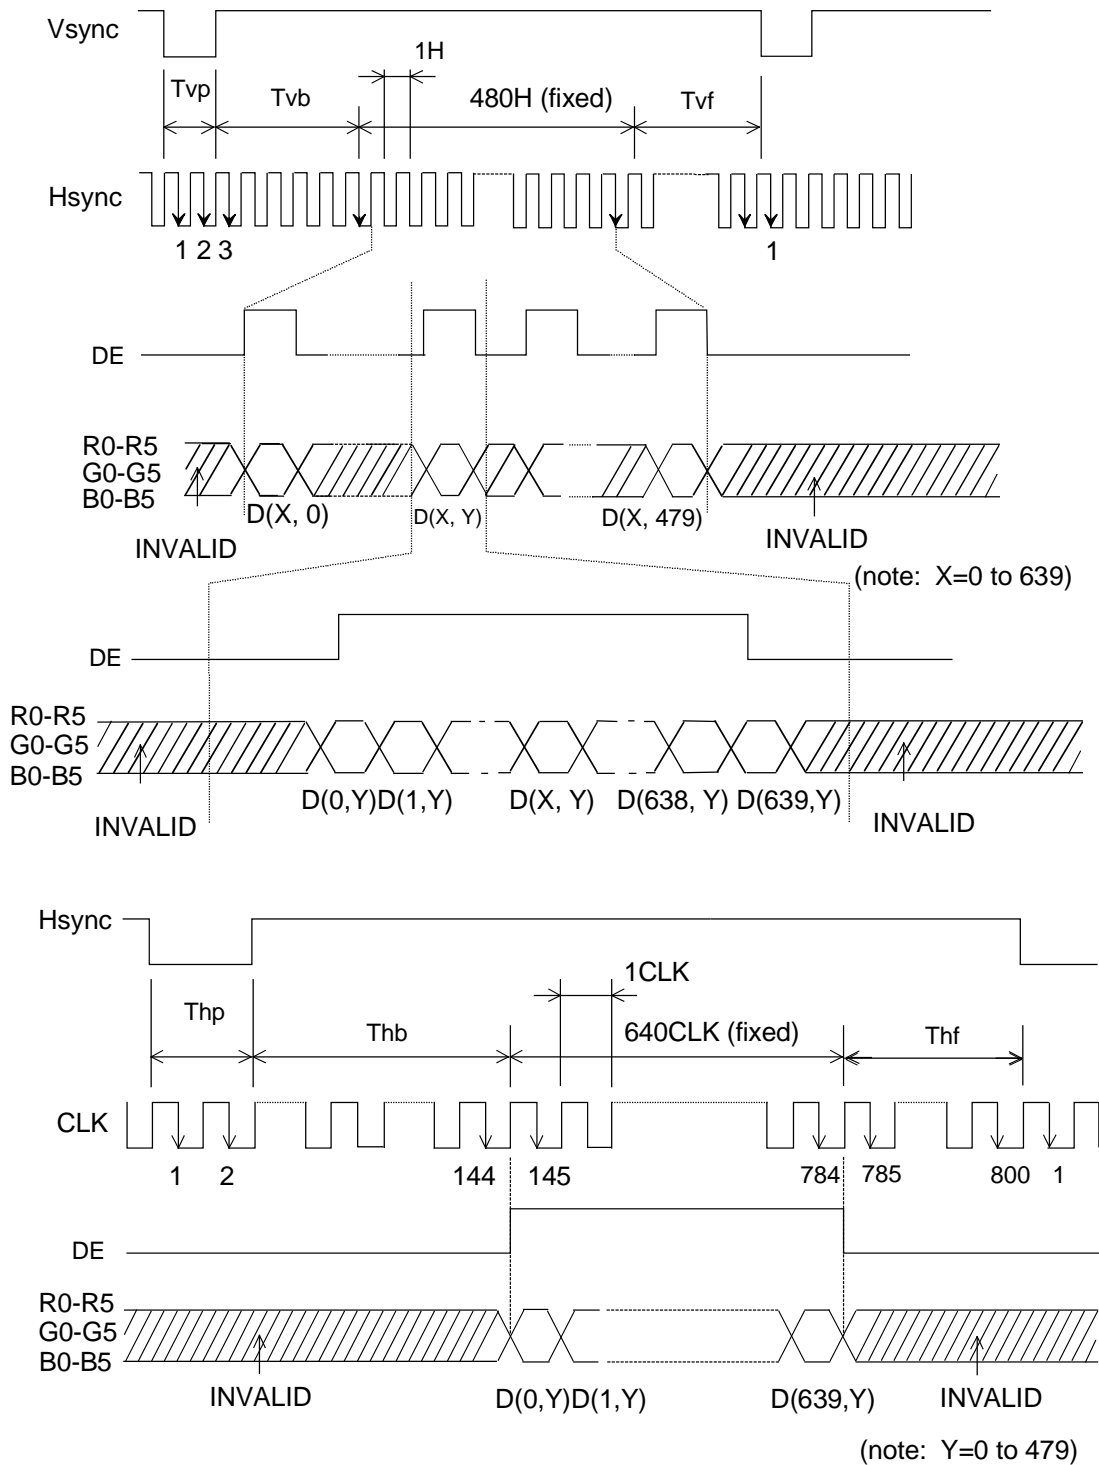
Vsync
1H
Tvp
Tvb
480H (fixed)
Tvf
Hsync
1 2 3
1
DE
R0-R5
G0-G5
B0-B5
D(X, 0)
D(X, Y)
D(X, 479)
INVALID
INVALID
(note: X=0 to 639)
DE
R0-R5
G0-G5
B0-B5
D(0,Y)D(1,Y)
D(X, Y)
D(638, Y) D(639,Y)
INVALID
INVALID

Hsync
1CLK
Thp
Thb
640CLK (fixed)
Thf
CLK
1
2
144
145
784
785
800
1
DE
R0-R5
G0-G5
B0-B5
INVALID
D(0,Y)D(1,Y)
D(639,Y)
INVALID
(note: Y=0 to 479)